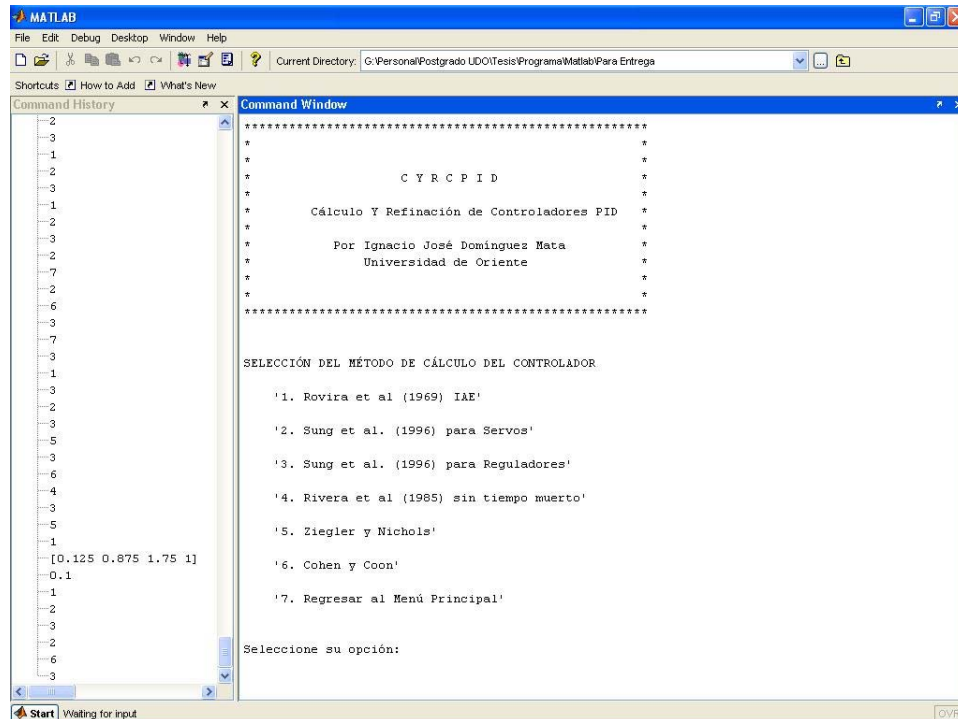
MATLAB

File Edit Debug Desktop Window Help

Current Directory: G:\Personal\Postgrado UDO\Tesis\Programa\Matlab\Para Entrega

Shortcuts How to Add What's New

Command History

2
3
1
2
3
1
2
3
2
7
2
6
3
7
3
1
3
2
3
5
3
6
4
3
5
1
[0.125 0.875 1.75 1]
0.1
1
2
3
2
6
3

Command Window

******************************************************
*                                                    *
*                                                    *
*                 C Y R C P I D                      *
*                                                    *
*     Cálculo Y Refinación de Controladores PID      *
*                                                    *
*          Por Ignacio José Domínguez Mata           *
*             Universidad de Oriente                 *
*                                                    *
*                                                    *
******************************************************

SELECCIÓN DEL MÉTODO DE CÁLCULO DEL CONTROLADOR

'1. Rovira et al (1969) IAE'

'2. Sung et al. (1996) para Servos'

'3. Sung et al. (1996) para Reguladores'

'4. Rivera et al (1985) sin tiempo muerto'

'5. Ziegler y Nichols'

'6. Cohen y Coon'

'7. Regresar al Menú Principal'

Seleccione su opción:

Start Waiting for input

OVR